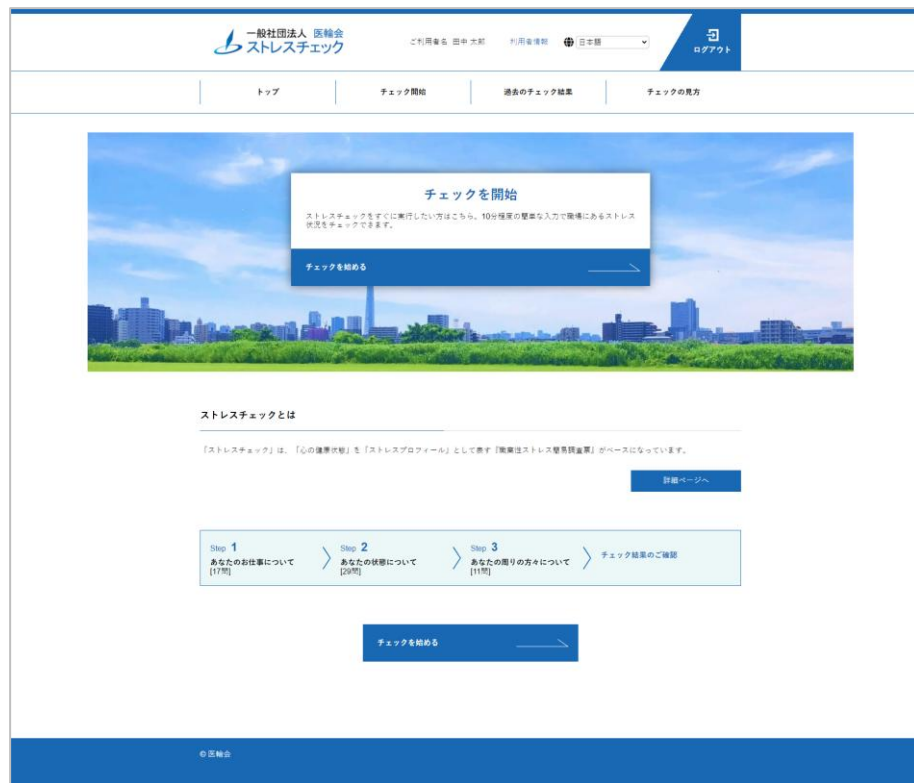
一般社団法人 医輪会
ストレスチェック

ご利用者名 田中 太郎　利用者情報　日本語

ログアウト

トップ　チェック開始　過去のチェック結果　チェックの見方

チェックを開始

ストレスチェックをすぐに実行したい方はこちら。10分程度の簡単な入力で職場にあるストレス状況をチェックできます。

チェックを始める

ストレスチェックとは

「ストレスチェック」は、「心の健康状態」を「ストレスプロフィール」として表す『職業性ストレス簡易調査票』がベースになっています。

詳細ページへ

Step 1
あなたのお仕事について
[17問]

Step 2
あなたの状態について
[29問]

Step 3
あなたの周りの方々について
[11問]

チェック結果のご確認

チェックを始める

© 医輪会